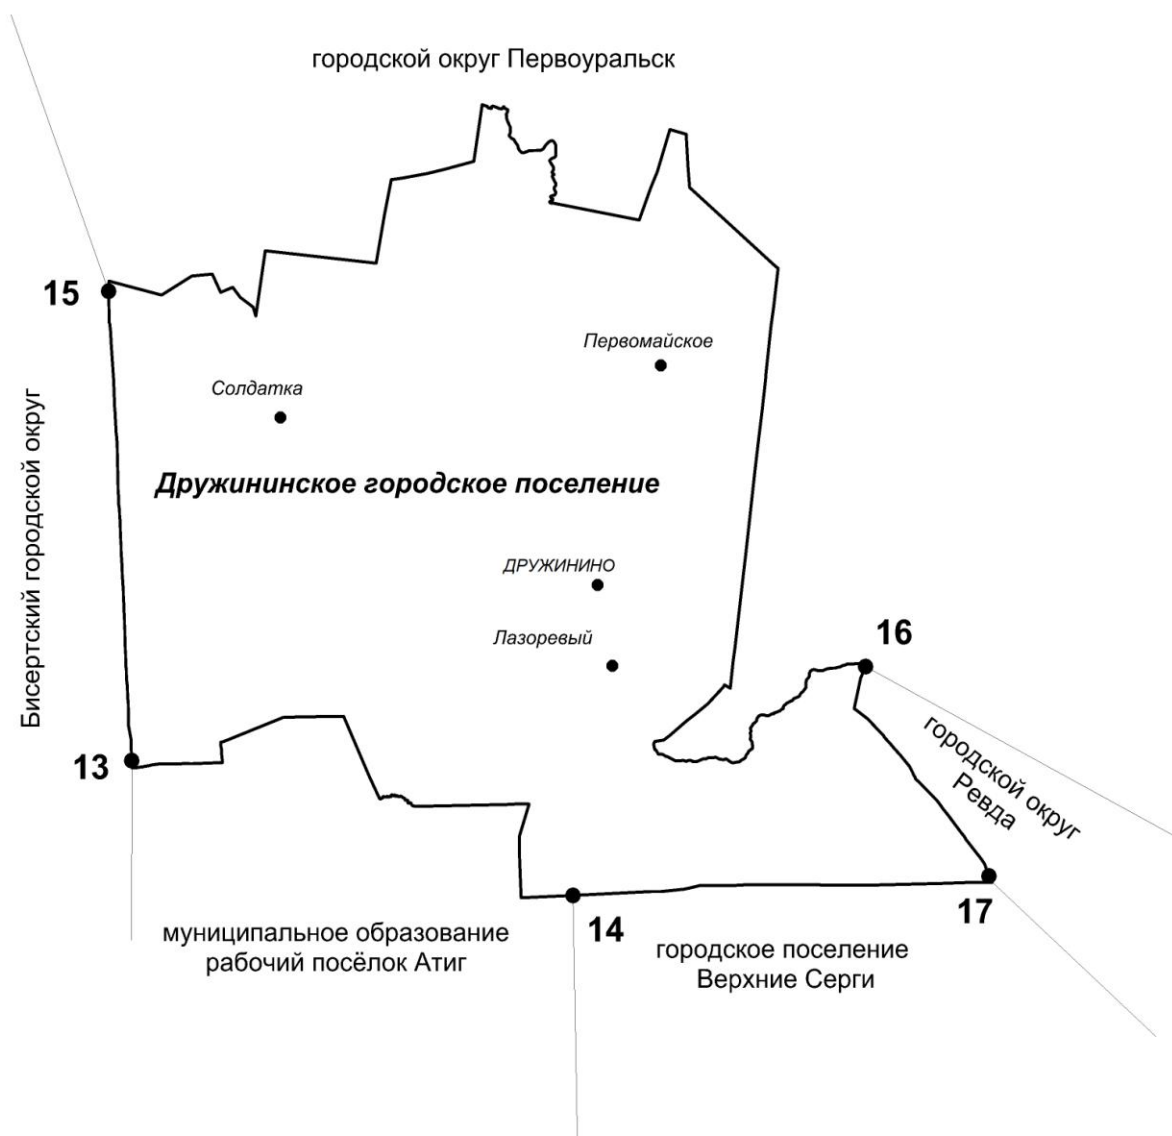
городской округ Первоуральск

15

Первомайское

Солдатка

Бисертский городской округ

Дружининское городское поселение

ДРУЖИНИНО

Лазоревый

16

городской округ Ревда

13

17

14

муниципальное образование рабочий посёлок Атиг

городское поселение Верхние Серги